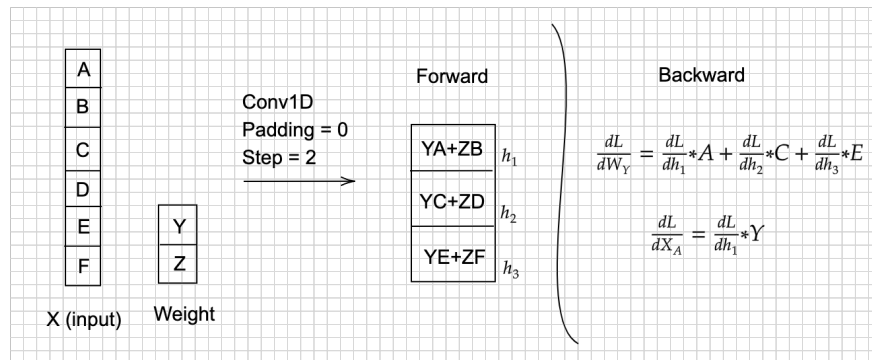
A
B
C
D
E
F

X (input)

Y
Z

Weight

Conv1D
Padding = 0
Step = 2

Forward

| YA+ZB | $h_1$ |
|---|---|
| YC+ZD | $h_2$ |
| YE+ZF | $h_3$ |

Backward

$\frac{dL}{dW_Y} = \frac{dL}{dh_1} * A + \frac{dL}{dh_2} * C + \frac{dL}{dh_3} * E$

$\frac{dL}{dX_A} = \frac{dL}{dh_1} * Y$